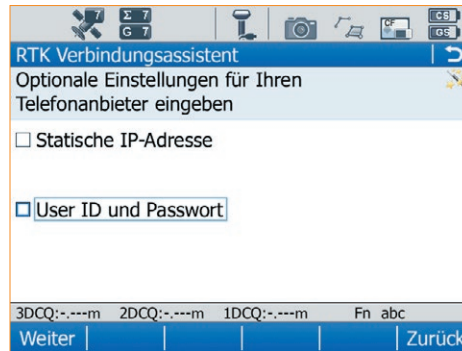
Σ 7
G 7
CS
GS
RTK Verbindungsassistent
Optionale Einstellungen für Ihren Telefonanbieter eingeben

☐ Statische IP-Adresse

☐ User ID und Passwort

3DCQ:-.---m 2DCQ:-.---m 1DCQ:-.---m Fn abc
Weiter | Zurück